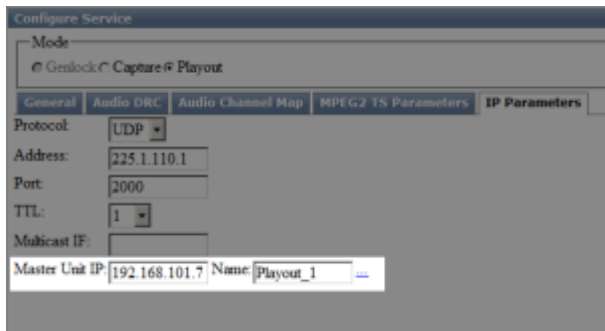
Configure Service

Mode
Genlock Capture Playout

General | Audio DRC | Audio Channel Map | MPEG2 TS Parameters | IP Parameters

Protocol: UDP
Address: 225.1.110.1
Port: 2000
TTL: 1
Multicast IF:
Master Unit IP: 192.168.101.7 Name: Playout_1 ...